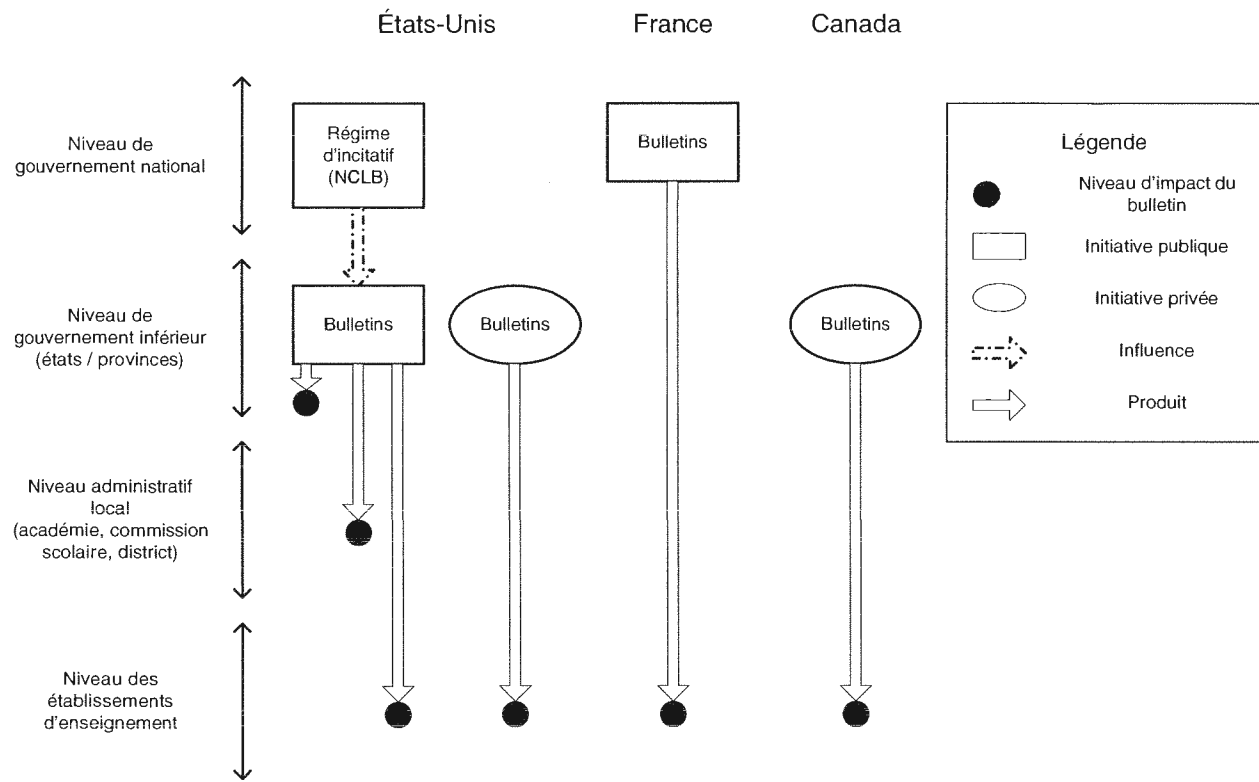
États-Unis France Canada

Niveau de gouvernement national

Régime d'incitatif (NCLB)

Bulletins

Légende

Niveau d'impact du bulletin

Initiative publique

Initiative privée

Influence

Produit

Niveau de gouvernement inférieur (états / provinces)

Bulletins

Bulletins

Bulletins

Niveau administratif local (académie, commission scolaire, district)

Niveau des établissements d'enseignement